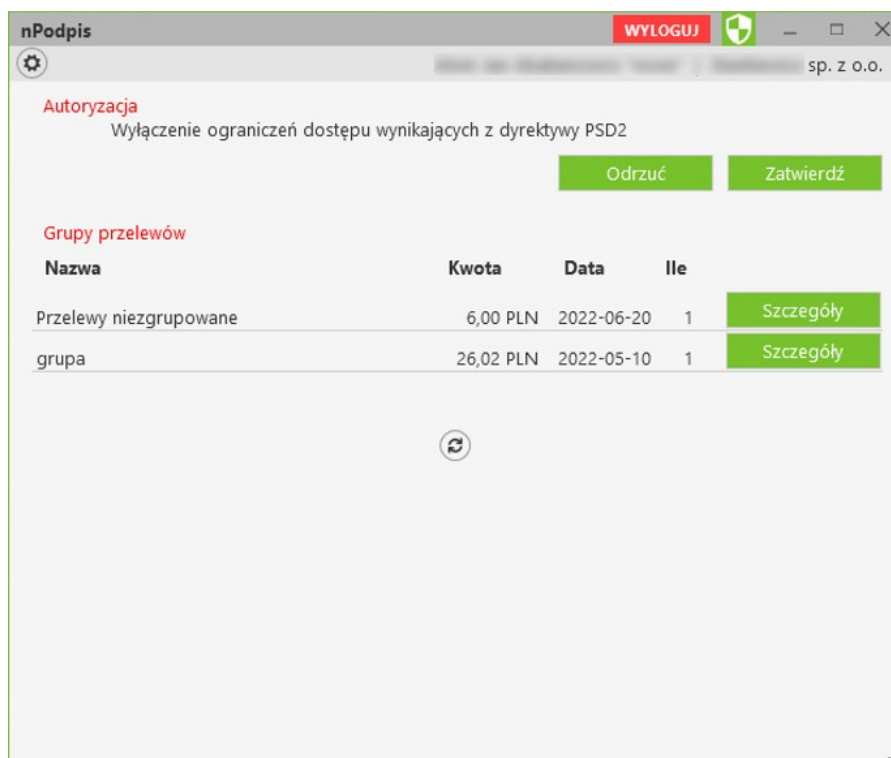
nPodpis

WYLOGUJ

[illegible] sp. z o.o.

Autoryzacja

Wyłączenie ograniczeń dostępu wynikających z dyrektywy PSD2

Odrzuć

Zatwierdź

Grupy przelewów

| Nazwa | Kwota | Data | Ile | |
|---|---|---|---|---|
| Przelewy niezgrupowane | 6,00 PLN | 2022-06-20 | 1 | Szczegóły |
| grupa | 26,02 PLN | 2022-05-10 | 1 | Szczegóły |